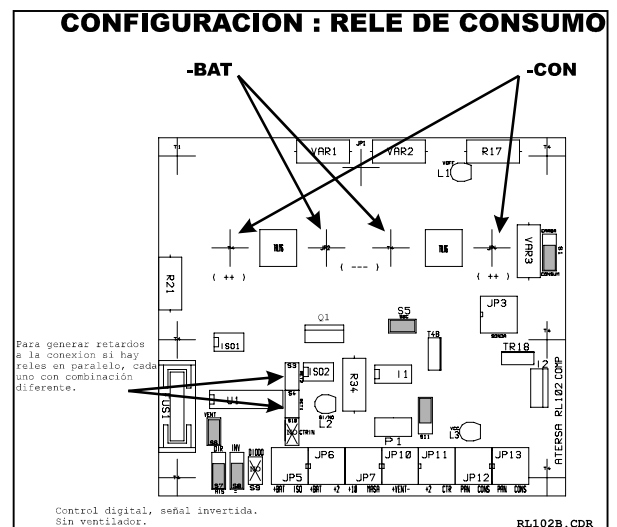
CONFIGURACION : RELE DE CONSUMO

-BAT

-CON

VAR1

VAR2

R17

L1

( ++ )

( --- )

( ++ )

VAR3

R21

JP3

Q1

S5

ISO1

TR18

Para generar retardos a la conexion si hay reles en paralelo, cada uno con combinación diferente.

SD2

R34

I1

L2

U1

P1

L3

US1

ATERSA RL102 COMP

JP5

JP6

JP7

JP10

JP11

JP12

JP13

+BAT

ISO

+BAT

+2

+10

MASA

+VENT-

+2

CTR

PAN

CONS

PAN

CONS

Control digital, señal invertida.
Sin ventilador.

RL102B.CDR